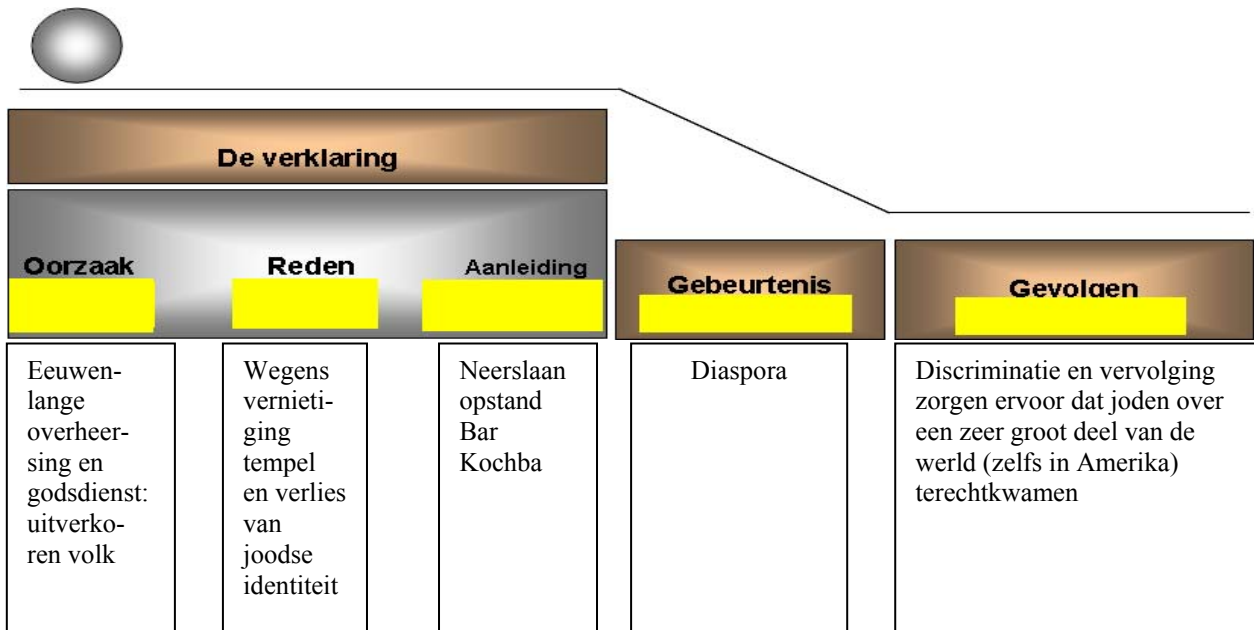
De verklaring

| Oorzaak | Reden | Aanleiding | Gebeurtenis | Gevolgen |
|---|---|---|---|---|
| Eeuwenlange overheersing en godsdienst: uitverkoren volk | Wegens vernietiging tempel en verlies van joodse identiteit | Neerslaan opstand Bar Kochba | Diaspora | Discriminatie en vervolging zorgen ervoor dat joden over een zeer groot deel van de werld (zelfs in Amerika) terechtkwamen |